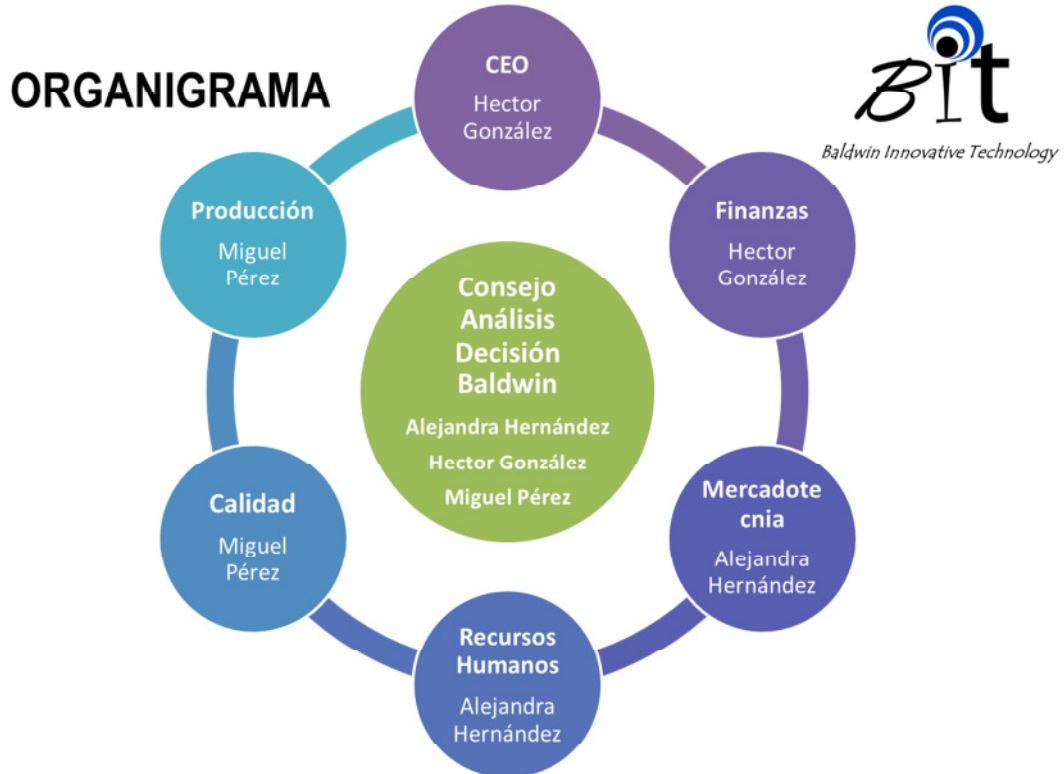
ORGANIGRAMA

BIt
Baldwin Innovative Technology

CEO
Hector González

Finanzas
Hector González

Mercadotecnia
Alejandra Hernández

Recursos Humanos
Alejandra Hernández

Calidad
Miguel Pérez

Producción
Miguel Pérez

Consejo Análisis Decisión Baldwin
Alejandra Hernández
Hector González
Miguel Pérez